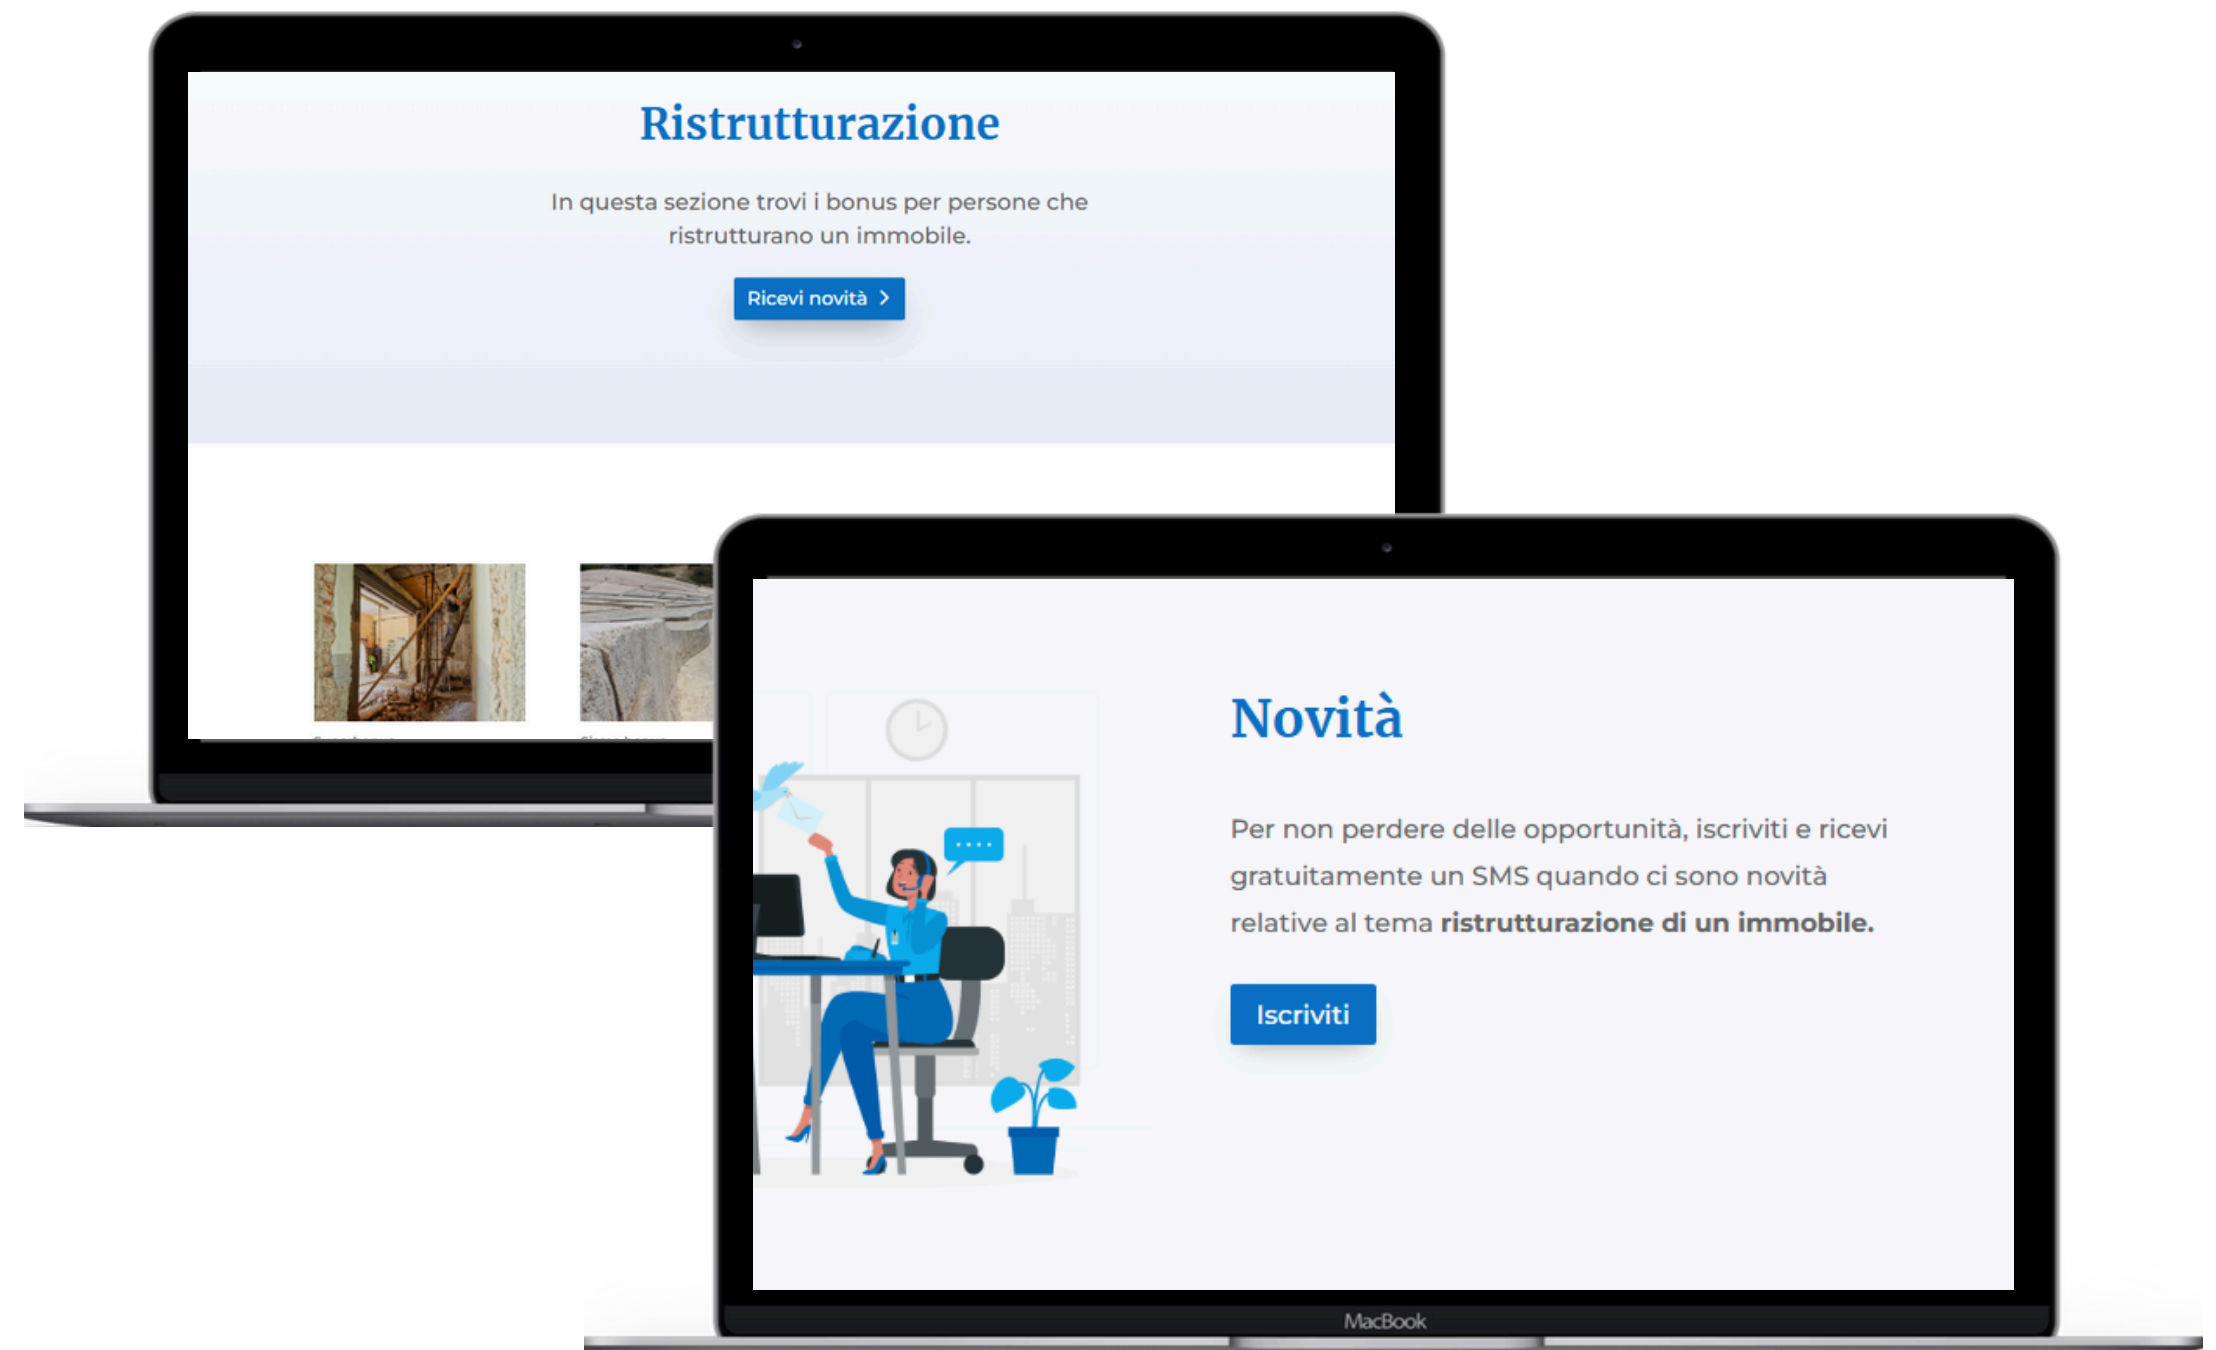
Ristrutturazione

In questa sezione trovi i bonus per persone che ristrutturano un immobile.

Ricevi novità >

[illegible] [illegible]

Novità

Per non perdere delle opportunità, iscriviti e ricevi gratuitamente un SMS quando ci sono novità relative al tema **ristrutturazione di un immobile.**

Iscriviti

MacBook